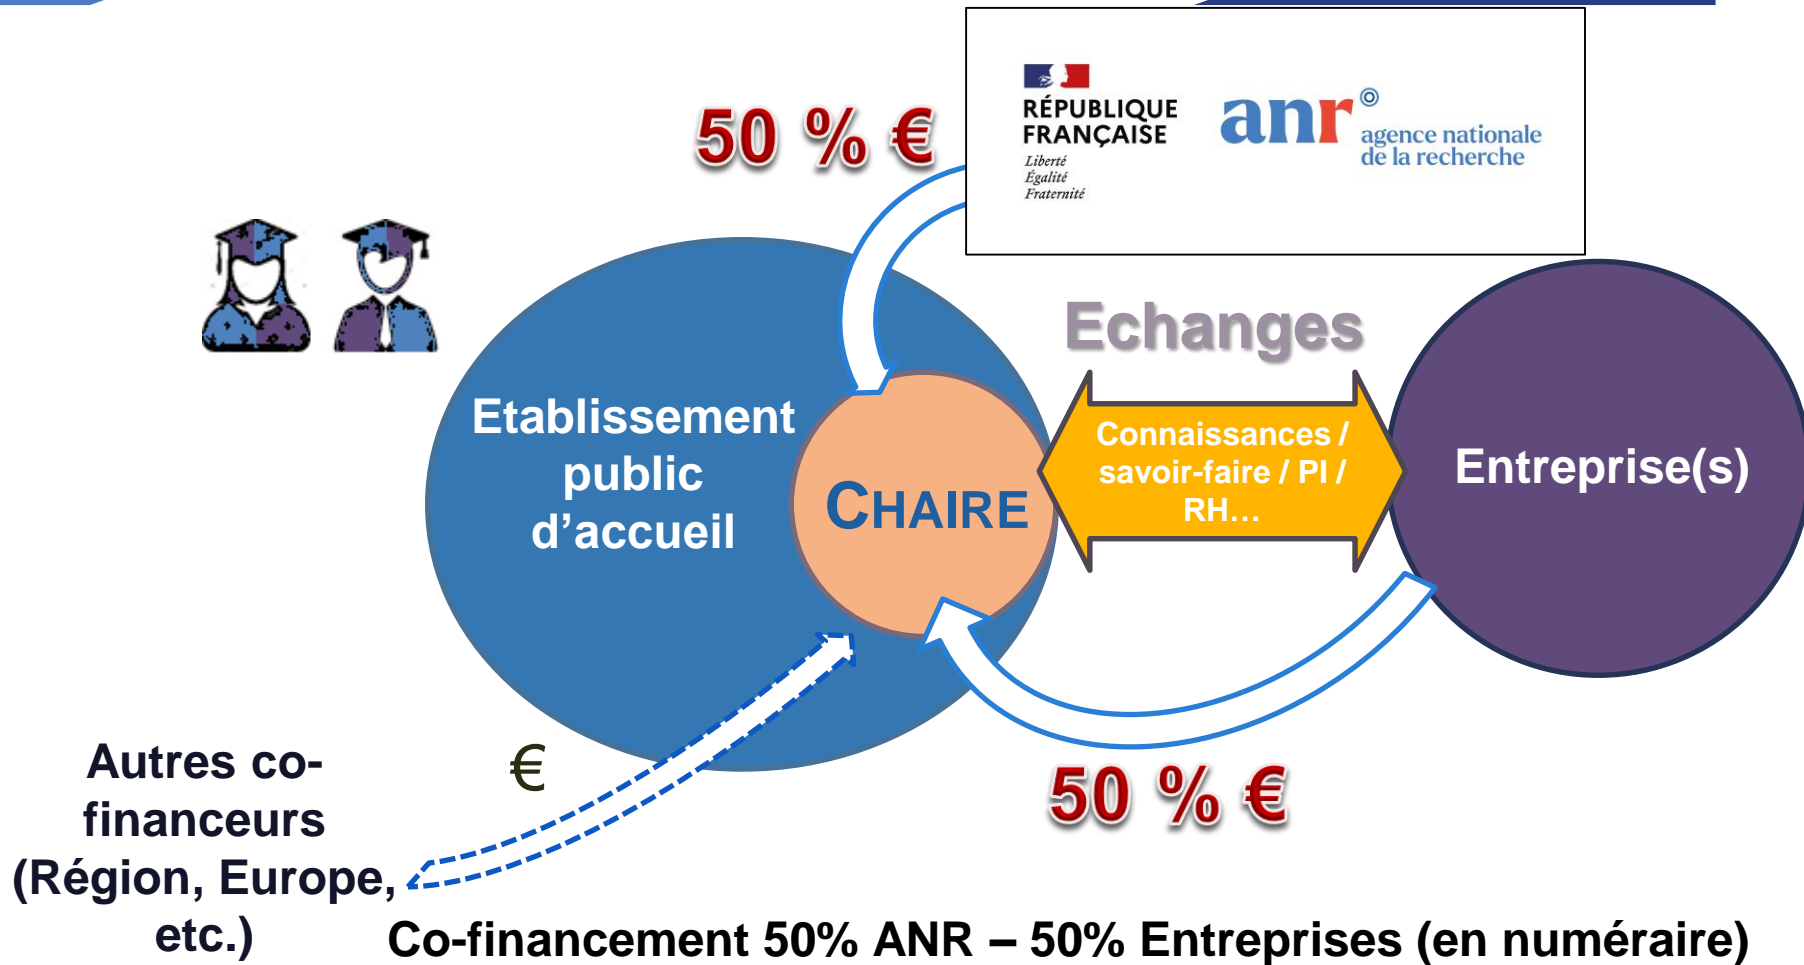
50 % €

RÉPUBLIQUE FRANÇAISE
Liberté
Égalité
Fraternité

anr
agence nationale de la recherche

Echanges

Etablissement public d'accueil

CHAIRE

Connaissances / savoir-faire / PI / RH…

Entreprise(s)

€

Autres co-financeurs (Région, Europe, etc.)

50 % €

Co-financement 50% ANR – 50% Entreprises (en numéraire)